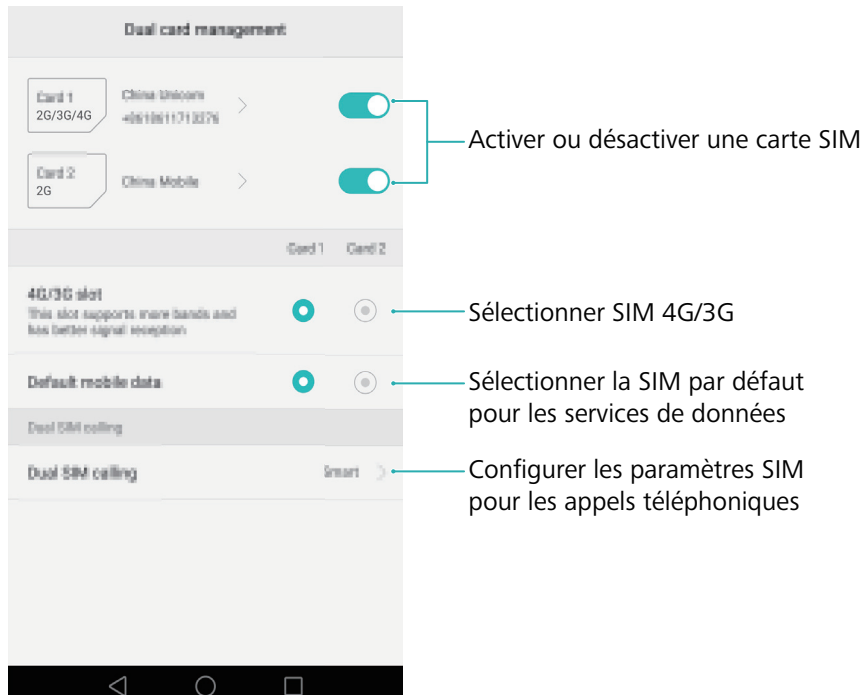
Dual card management

Card 1
2G/3G/4G

China Unicom
+8618611713376

Card 2
2G

China Mobile

Activer ou désactiver une carte SIM

Card 1 Card 2

4G/3G slot
This slot supports more bands and has better signal reception

Sélectionner SIM 4G/3G

Default mobile data

Sélectionner la SIM par défaut pour les services de données

Dual SIM calling

Dual SIM calling

Smart

Configurer les paramètres SIM pour les appels téléphoniques